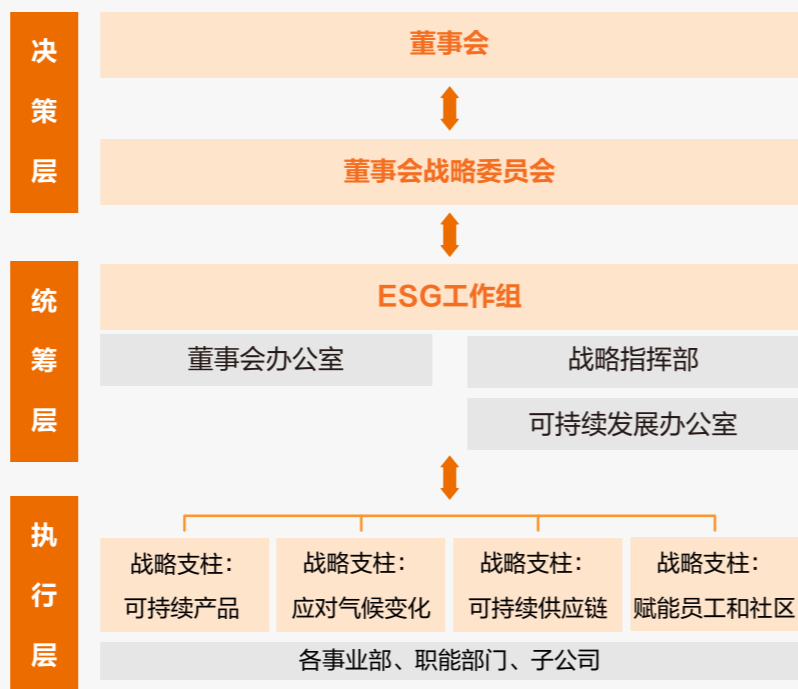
决策层

董事会

董事会战略委员会

统筹层

ESG工作组

董事会办公室

战略指挥部

可持续发展办公室

执行层

战略支柱：可持续产品

战略支柱：应对气候变化

战略支柱：可持续供应链

战略支柱：赋能员工和社区

各事业部、职能部门、子公司